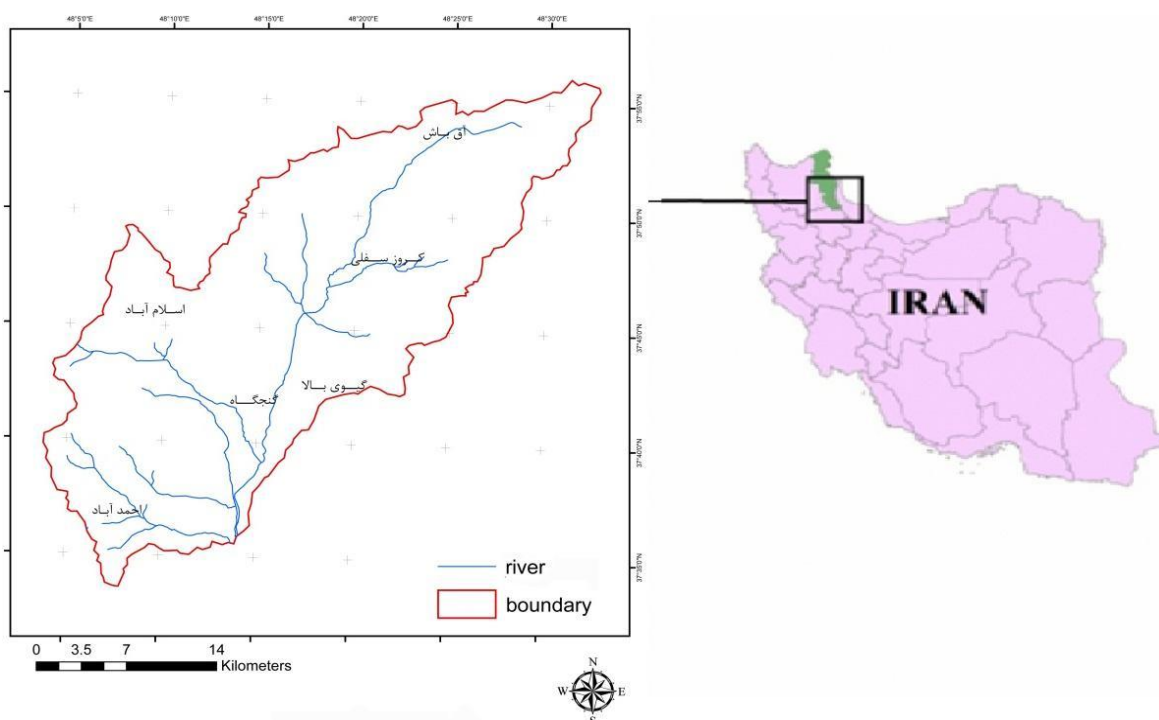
48°5'0"E 48°10'0"E 48°15'0"E 48°20'0"E 48°25'0"E 48°30'0"E

37°55'0"N
37°50'0"N
37°45'0"N
37°40'0"N
37°35'0"N

آق باش
گروز سفلی
اسلام آباد
گوی بالا
گنجگاه
احمد آباد

river
boundary

0 3.5 7 14
Kilometers

N
W E
S

IRAN